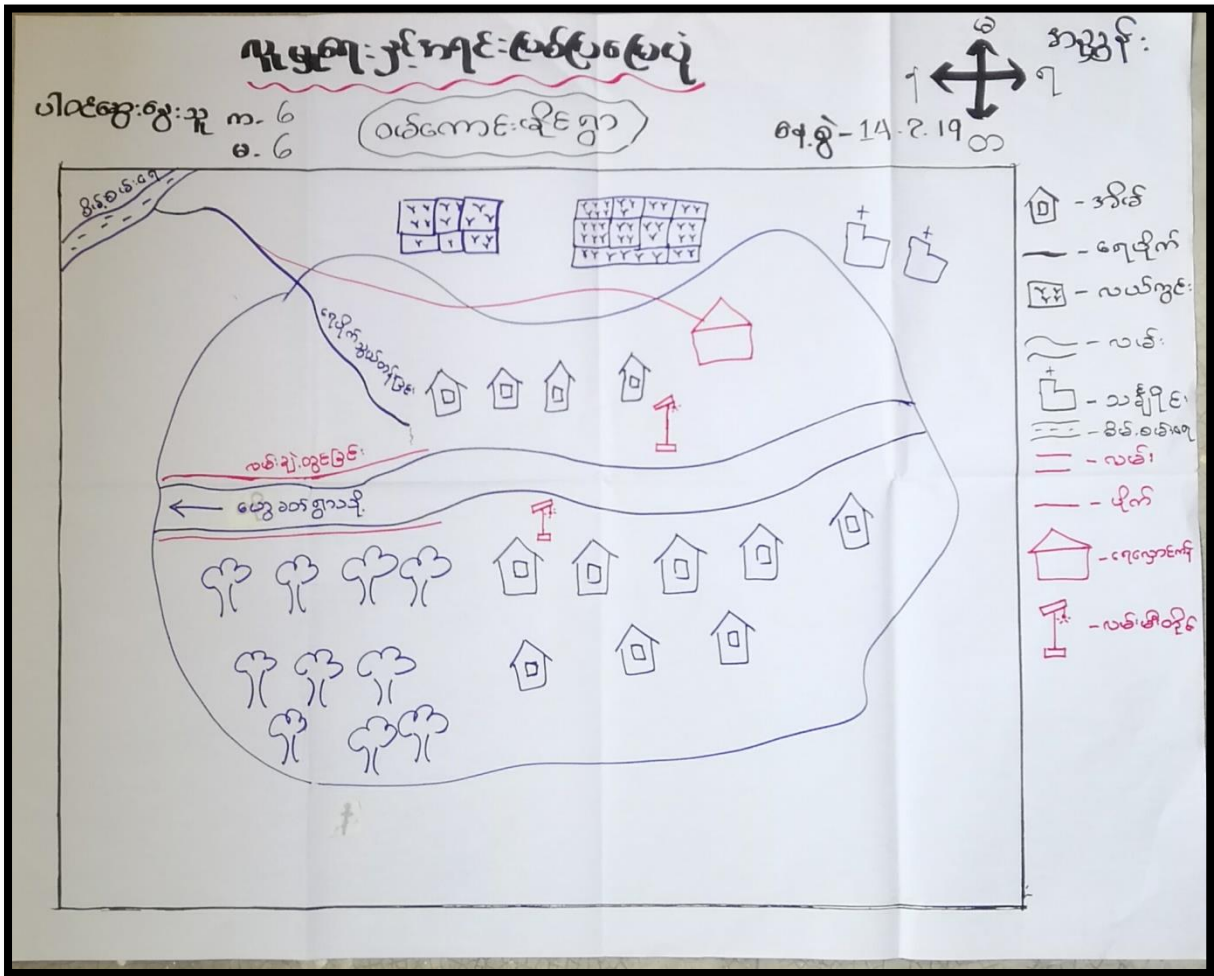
ရပ်ရွာအခြေအနေပြမြေပုံ

ပါဝင်ဆွေးနွေးသူ ကျား- 6
မ- 6

ဝယ်ကောင်းရိုင်ရွာ

နေ့စွဲ- 14.2.19

မြောက်
တောင်
အရှေ့
အနောက်

အညွှန်း

ခ်ိဳင္းစမ္းေခ်ာင္း

ရေမြောင်းသွယ်တန်းခြင်း

လမ်းချဲ့ထွင်ခြင်း

ချောင်းရွာသို့

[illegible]

အိမ်

ရေမြောင်း

လယ်ကွင်း

လမ်း

သင်္ချိုင်း

ချောင်း

လမ်း

မြောင်း

ရေလှောင်ကန်

လမ်းမီးတိုင်